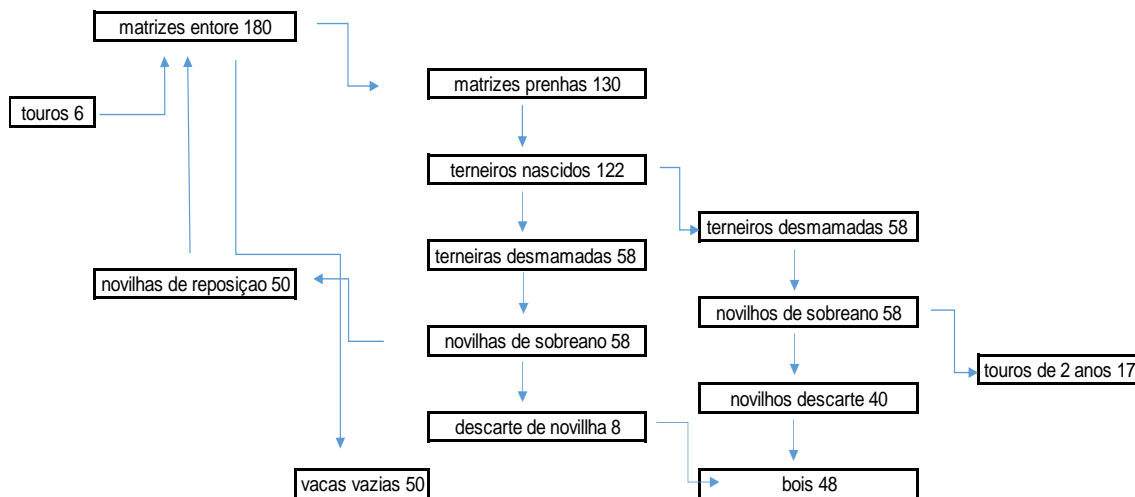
matrizes entore 180

touros 6

matrizes prenhas 130

terneiros nascidos 122

terneiros desmamadas 58

terneiras desmamadas 58

novilhas de reposiçao 50

novilhos de sobreano 58

novilhas de sobreano 58

touros de 2 anos 17

novilhos descarte 40

descarte de novillha 8

vacas vazias 50

bois 48